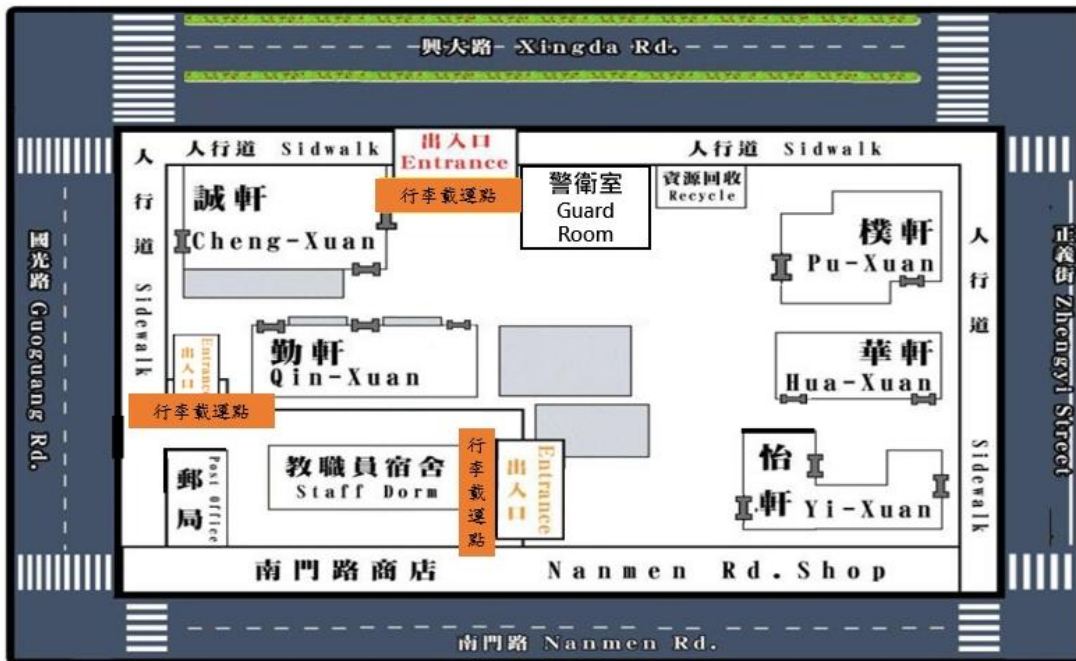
興大路 Xingda Rd.

人行道 Sidwalk

出入口 Entrance

人行道 Sidwalk

行李載運點

警衛室 Guard Room

資源回收 Recycle

人行道 Sidewalk

誠軒 Cheng-Xuan

樸軒 Pu-Xuan

人行道 Sidewalk

國光路 Guoguang Rd.

正義街 Zhengyi Street

勤軒 Qin-Xuan

華軒 Hua-Xuan

出入口 Entrance

行李載運點

教職員宿舍 Staff Dorm

行李載運點

出入口 Entrance

怡軒 Yi-Xuan

郵局 Post Office

南門路商店 Nanmen Rd. Shop

南門路 Nanmen Rd.